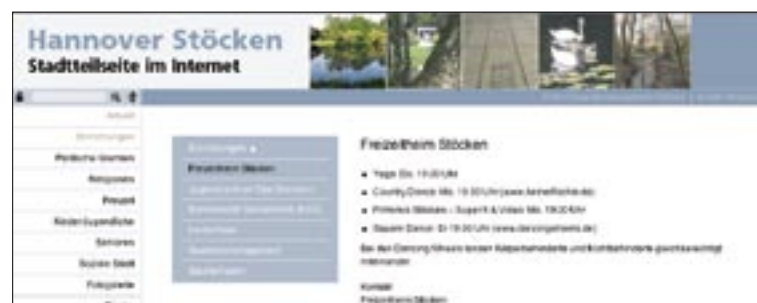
Hannover Stöcken
Stadtteilseite im Internet

Aktuell
Einrichtungen
Politische Gremien
Religionen
Freizeit
Kinder/Jugendliche
Senioren
Soziale Stadt
Fotogalerie

Einrichtungen
Freizeitheim Stöcken
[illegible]
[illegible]
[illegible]
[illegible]
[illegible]

Freizeitheim Stöcken

• Yoga Do. 19.00 Uhr
• Country-Dance Mo. 19.30 Uhr (www.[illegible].de)
• Printerei Stöcken - Support & Video Mo. 19.00 Uhr
• Square Dance Di 19.00 Uhr (www.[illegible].de)

Bei den Dancing-Shows tanzen Körperbehinderte und Nichtbehinderte gleichberechtigt miteinander.

Kontakt
Freizeitheim Stöcken